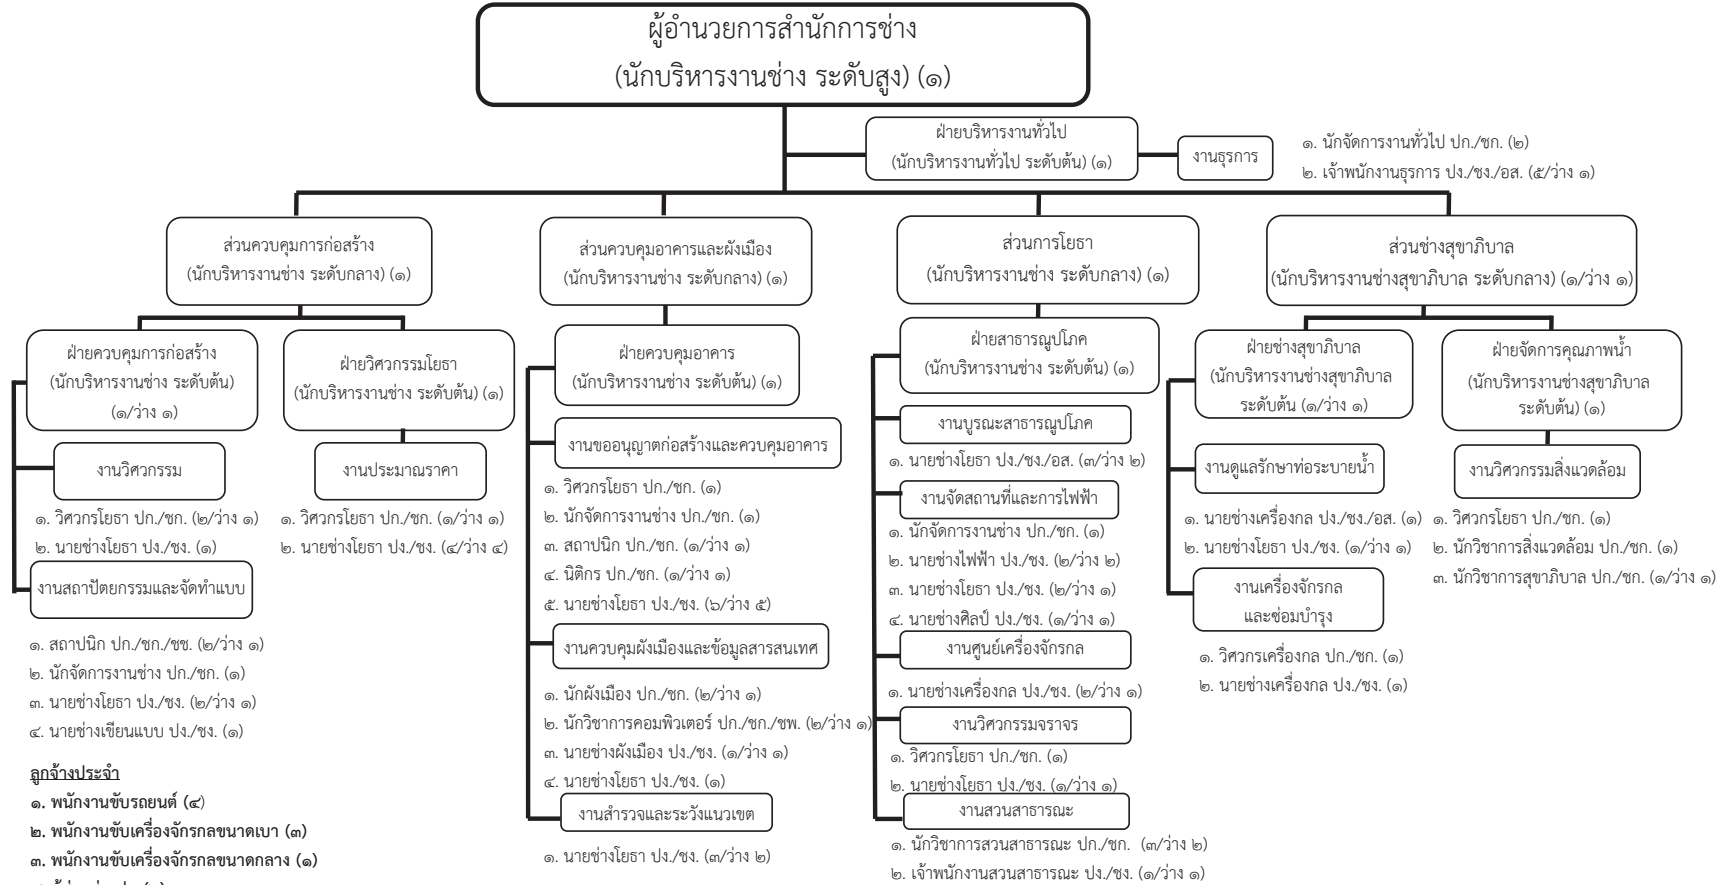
ผู้อำนวยการสำนักการช่าง
(นักบริหารงานช่าง ระดับสูง) (๑)

ฝ่ายบริหารงานทั่วไป
(นักบริหารงานทั่วไป ระดับต้น) (๑)

งานธุรการ

๑. นักจัดการงานทั่วไป ปก./ชก. (๒)
๒. เจ้าพนักงานธุรการ ปง./ชง./อส. (๕/ว่าง ๑)

ส่วนควบคุมการก่อสร้าง
(นักบริหารงานช่าง ระดับกลาง) (๑)

ฝ่ายควบคุมการก่อสร้าง
(นักบริหารงานช่าง ระดับต้น)
(๑/ว่าง ๑)

งานวิศวกรรม

๑. วิศวกรโยธา ปก./ชก. (๒/ว่าง ๑)
๒. นายช่างโยธา ปง./ชง. (๑)

งานสถาปัตยกรรมและจัดทำแบบ

๑. สถาปนิก ปก./ชก./ชช. (๒/ว่าง ๑)
๒. นักจัดการงานช่าง ปก./ชก. (๑)
๓. นายช่างโยธา ปง./ชง. (๒/ว่าง ๑)
๔. นายช่างเขียนแบบ ปง./ชง. (๑)

ลูกจ้างประจำ
๑. พนักงานขับรถยนต์ (๔)
๒. พนักงานขับเครื่องจักรกลขนาดเบา (๓)
๓. พนักงานขับเครื่องจักรกลขนาดกลาง (๑)
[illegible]

ฝ่ายวิศวกรรมโยธา
(นักบริหารงานช่าง ระดับต้น) (๑)

งานประมาณราคา

๑. วิศวกรโยธา ปก./ชก. (๑/ว่าง ๑)
๒. นายช่างโยธา ปง./ชง. (๔/ว่าง ๔)

ส่วนควบคุมอาคารและผังเมือง
(นักบริหารงานช่าง ระดับกลาง) (๑)

ฝ่ายควบคุมอาคาร
(นักบริหารงานช่าง ระดับต้น) (๑)

งานขออนุญาตก่อสร้างและควบคุมอาคาร

๑. วิศวกรโยธา ปก./ชก. (๑)
๒. นักจัดการงานช่าง ปก./ชก. (๑)
๓. สถาปนิก ปก./ชก. (๑/ว่าง ๑)
๔. นิติกร ปก./ชก. (๑/ว่าง ๑)
๕. นายช่างโยธา ปง./ชง. (๖/ว่าง ๕)

งานควบคุมผังเมืองและข้อมูลสารสนเทศ

๑. นักผังเมือง ปก./ชก. (๒/ว่าง ๑)
๒. นักวิชาการคอมพิวเตอร์ ปก./ชก./ชพ. (๒/ว่าง ๑)
๓. นายช่างผังเมือง ปง./ชง. (๑/ว่าง ๑)
๔. นายช่างโยธา ปง./ชง. (๑)

งานสำรวจและระวังแนวเขต

๑. นายช่างโยธา ปง./ชง. (๓/ว่าง ๒)

ส่วนการโยธา
(นักบริหารงานช่าง ระดับกลาง) (๑)

ฝ่ายสาธารณูปโภค
(นักบริหารงานช่าง ระดับต้น) (๑)

งานบูรณะสาธารณูปโภค

๑. นายช่างโยธา ปง./ชง./อส. (๓/ว่าง ๒)

งานจัดสถานที่และการไฟฟ้า

๑. นักจัดการงานช่าง ปก./ชก. (๑)
๒. นายช่างไฟฟ้า ปง./ชง. (๒/ว่าง ๒)
๓. นายช่างโยธา ปง./ชง. (๒/ว่าง ๑)
๔. นายช่างศิลป์ ปง./ชง. (๑/ว่าง ๑)

งานศูนย์เครื่องจักรกล

๑. นายช่างเครื่องกล ปง./ชง. (๒/ว่าง ๑)

งานวิศวกรรมจราจร

๑. วิศวกรโยธา ปก./ชก. (๑)
๒. นายช่างโยธา ปง./ชง. (๑/ว่าง ๑)

งานสวนสาธารณะ

๑. นักวิชาการสวนสาธารณะ ปก./ชก. (๓/ว่าง ๒)
๒. เจ้าพนักงานสวนสาธารณะ ปง./ชง. (๑/ว่าง ๑)

ส่วนช่างสุขาภิบาล
(นักบริหารงานช่างสุขาภิบาล ระดับกลาง) (๑/ว่าง ๑)

ฝ่ายช่างสุขาภิบาล
(นักบริหารงานช่างสุขาภิบาล
ระดับต้น (๑/ว่าง ๑)

งานดูแลรักษาท่อระบายน้ำ

๑. นายช่างเครื่องกล ปง./ชง./อส. (๑)
๒. นายช่างโยธา ปง./ชง. (๑/ว่าง ๑)

งานเครื่องจักรกล
และซ่อมบำรุง

๑. วิศวกรเครื่องกล ปก./ชก. (๑)
๒. นายช่างเครื่องกล ปง./ชง. (๑)

ฝ่ายจัดการคุณภาพน้ำ
(นักบริหารงานช่างสุขาภิบาล
ระดับต้น) (๑)

งานวิศวกรรมสิ่งแวดล้อม

๑. วิศวกรโยธา ปก./ชก. (๑)
๒. นักวิชาการสิ่งแวดล้อม ปก./ชก. (๑)
๓. นักวิชาการสุขาภิบาล ปก./ชก. (๑/ว่าง ๑)